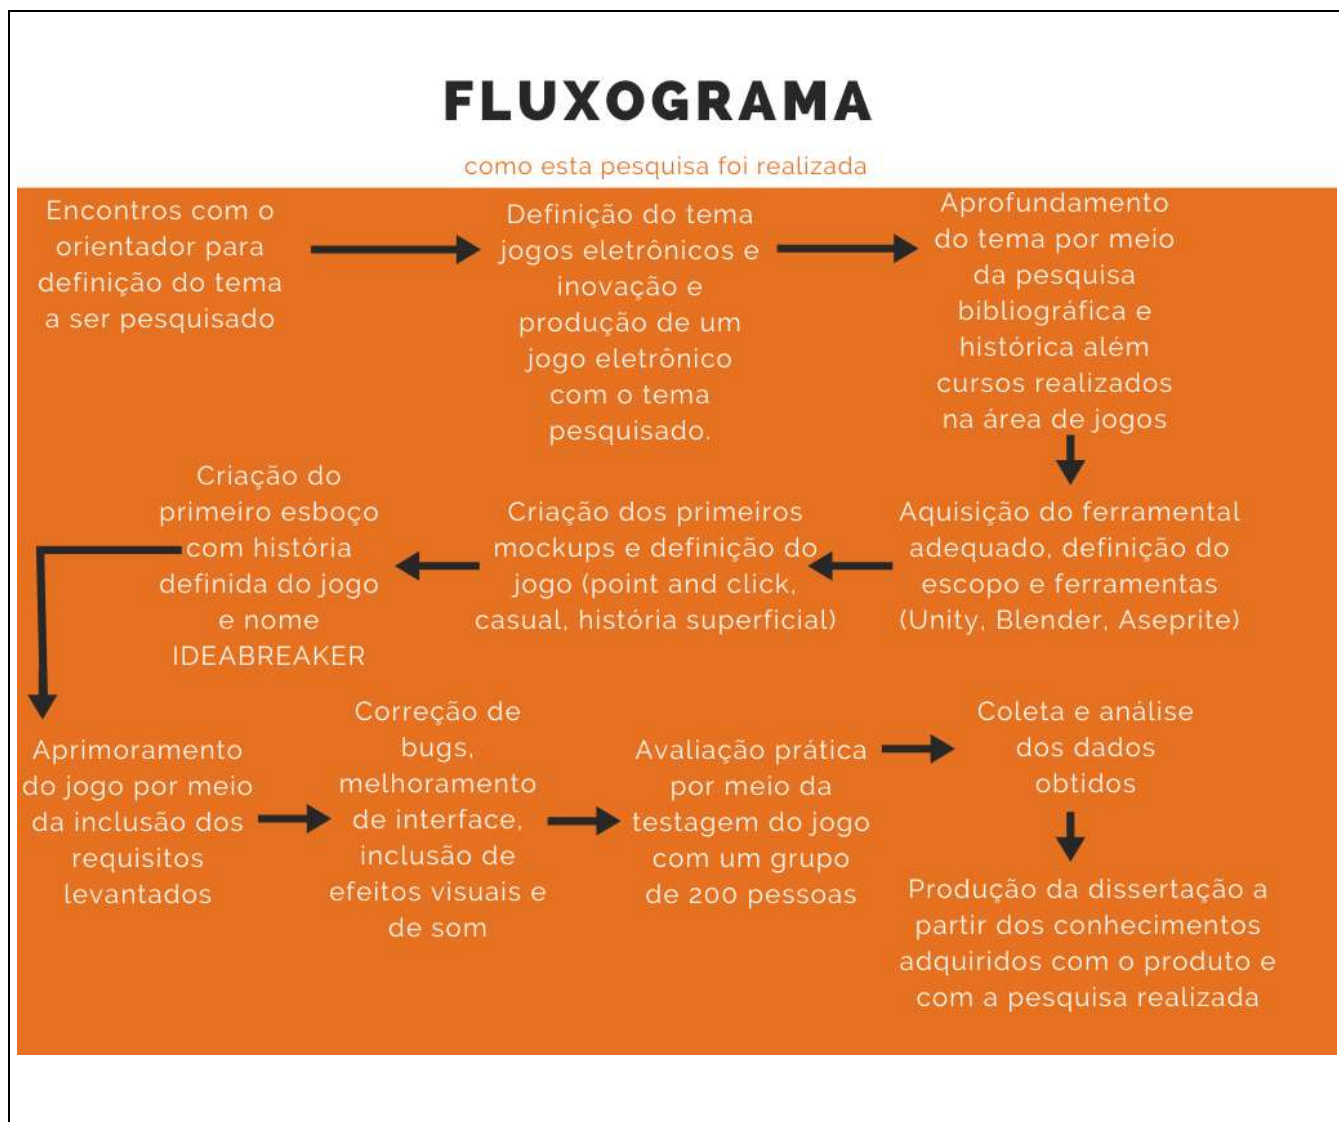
FLUXOGRAMA

como esta pesquisa foi realizada

Encontros com o orientador para definição do tema a ser pesquisado

Definição do tema jogos eletrônicos e inovação e produção de um jogo eletrônico com o tema pesquisado.

Aprofundamento do tema por meio da pesquisa bibliográfica e histórica além cursos realizados na área de jogos

Aquisição do ferramental adequado, definição do escopo e ferramentas (Unity, Blender, Aseprite)

Criação dos primeiros mockups e definição do jogo (point and click, casual, história superficial)

Criação do primeiro esboço com história definida do jogo e nome IDEABREAKER

Aprimoramento do jogo por meio da inclusão dos requisitos levantados

Correção de bugs, melhoramento de interface, inclusão de efeitos visuais e de som

Avaliação prática por meio da testagem do jogo com um grupo de 200 pessoas

Coleta e análise dos dados obtidos

Produção da dissertação a partir dos conhecimentos adquiridos com o produto e com a pesquisa realizada